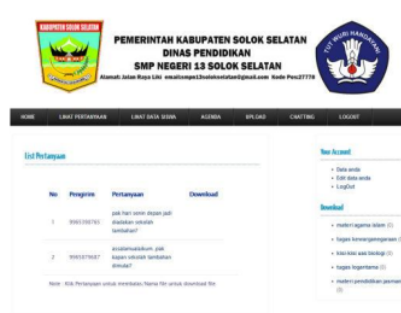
KABUPATEN SOLOK SELATAN

PEMERINTAH KABUPATEN SOLOK SELATAN
DINAS PENDIDIKAN
SMP NEGERI 13 SOLOK SELATAN
Alamat: Jalan Raya Liki email:smpn13solokselatan@gmail.com Kode Pos:27778

TUT WURI HANDAYANI

HOME | LIHAT PERTANYAAN | LIHAT DATA SISWA | AGENDA | UPLOAD | CHATTING | LOGOUT

List Pertanyaan

| No | Pengirim | Pertanyaan | Download |
|---|---|---|---|
| 1 | 9965398783 | pak hari senin depan jadi diadakan sekolah tambahan? | |
| 2 | 9965079687 | assalamualaikum. pak kapan sekolah tambahan dimulai? | |

Note : Klik Pertanyaan untuk membalas,Nama file untuk download file

Your Account
• Data anda
• Edit data anda
• LogOut

Download
• materi agama islam (1)
• tugas kewarganegaraan (1)
• kisi-kisi ujian biologi (1)
• tugas bagian kerja (1)
• materi pendidikan jasmani (1)